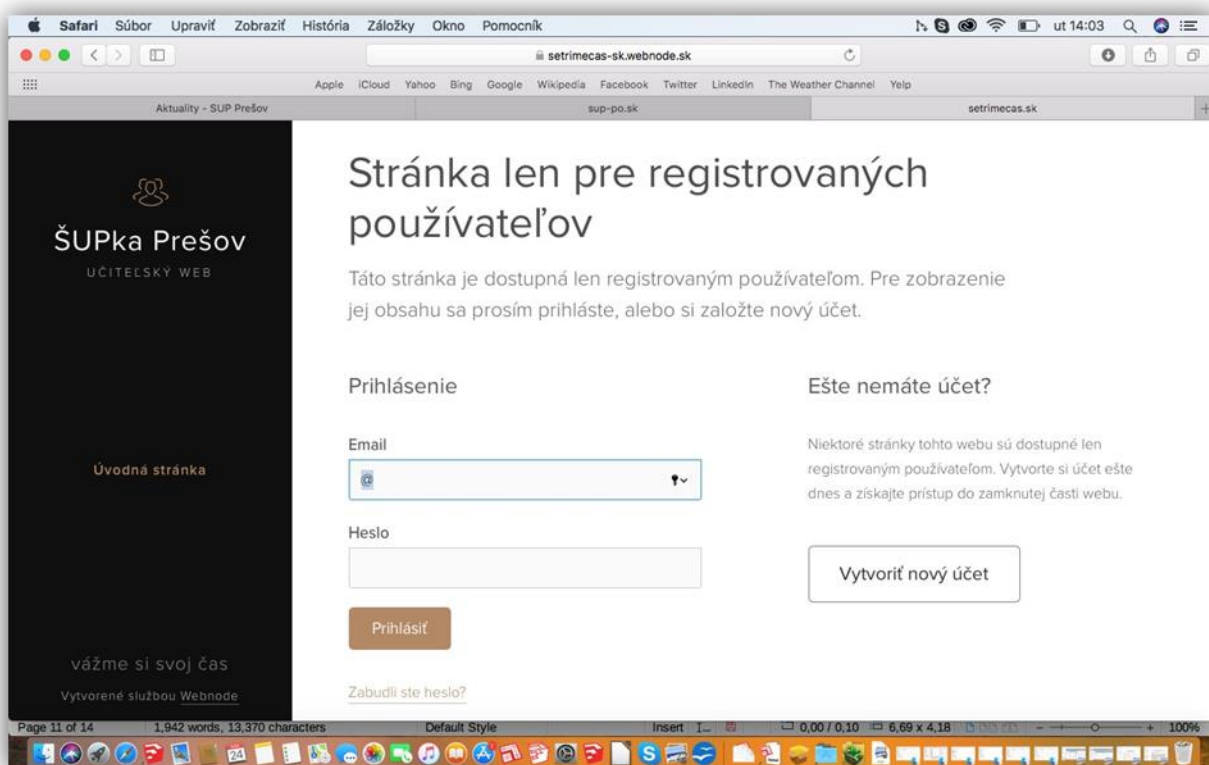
Safari Súbor Upraviť Zobraziť História Záložky Okno Pomocník

ut 14:03

setrimecas-sk.webnode.sk

Apple iCloud Yahoo Bing Google Wikipedia Facebook Twitter LinkedIn The Weather Channel Yelp

Aktuality - SUP Prešov | sup-po.sk | setrimecas.sk

ŠUPka Prešov
UČITEĽSKÝ WEB

Úvodná stránka

vážme si svoj čas
Vytvorené službou Webnode

Stránka len pre registrovaných používateľov

Táto stránka je dostupná len registrovaným používateľom. Pre zobrazenie jej obsahu sa prosím prihláste, alebo si založte nový účet.

Prihlásenie

Email
@

Heslo

Prihlásiť

Zabudli ste heslo?

Ešte nemáte účet?

Niektoré stránky tohto webu sú dostupné len registrovaným používateľom. Vytvorte si účet ešte dnes a získajte prístup do zamknutej časti webu.

Vytvoriť nový účet

Page 11 of 14 | 1,942 words, 13,370 characters | Default Style | Insert | 0,00 / 0,10 | 6,69 x 4,18 | 100%

24